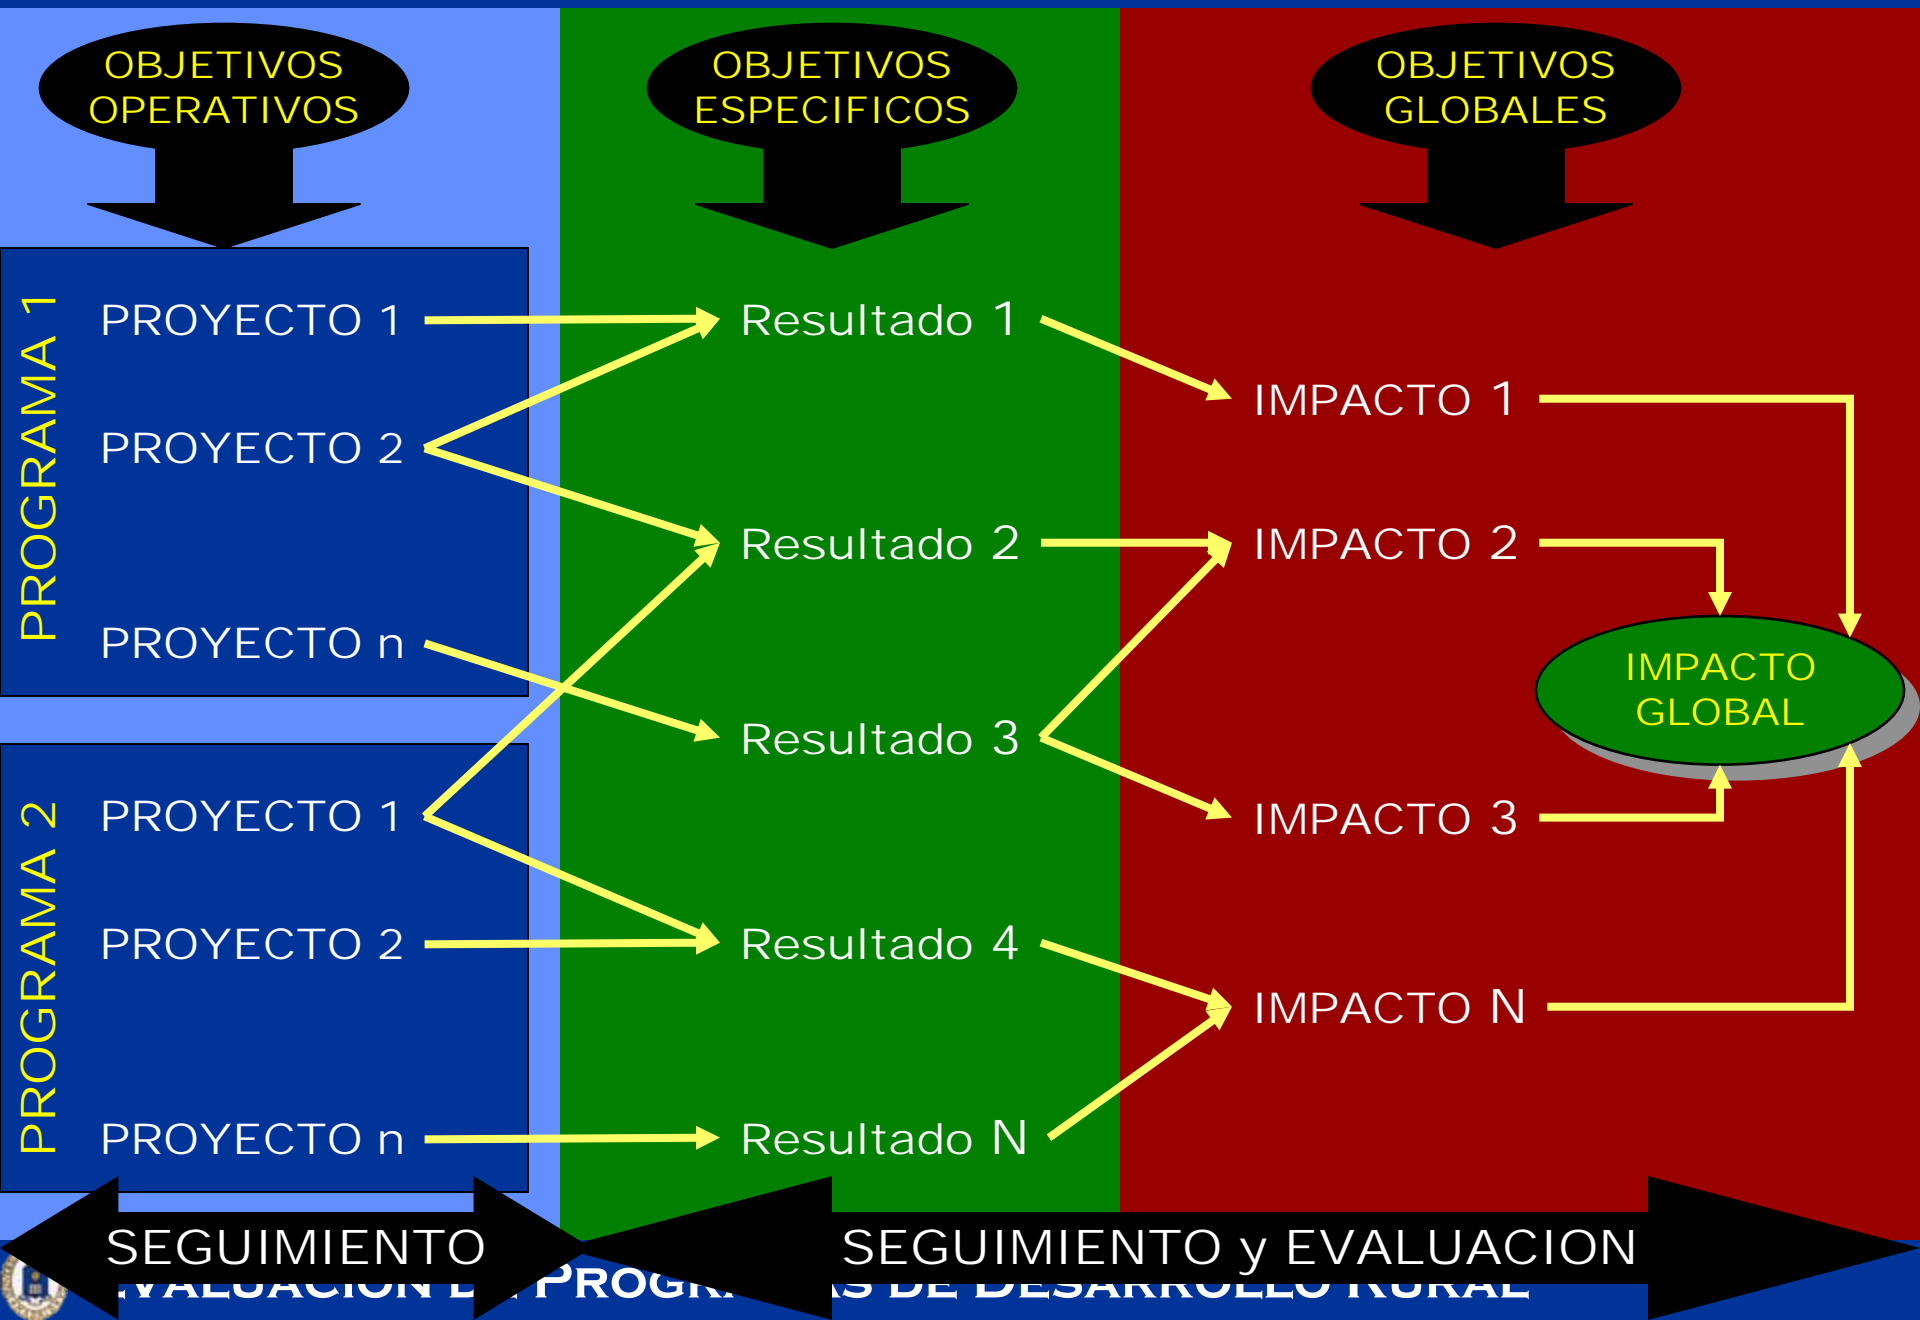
OBJETIVOS OPERATIVOS

OBJETIVOS ESPECIFICOS

OBJETIVOS GLOBALES

PROGRAMA 1

PROYECTO 1

PROYECTO 2

PROYECTO n

PROGRAMA 2

PROYECTO 1

PROYECTO 2

PROYECTO n

Resultado 1

Resultado 2

Resultado 3

Resultado 4

Resultado N

IMPACTO 1

IMPACTO 2

IMPACTO 3

IMPACTO N

IMPACTO GLOBAL

SEGUIMIENTO

SEGUIMIENTO y EVALUACION

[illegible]VALUACION D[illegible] PROGR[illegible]S DE DESARROLLO RURAL